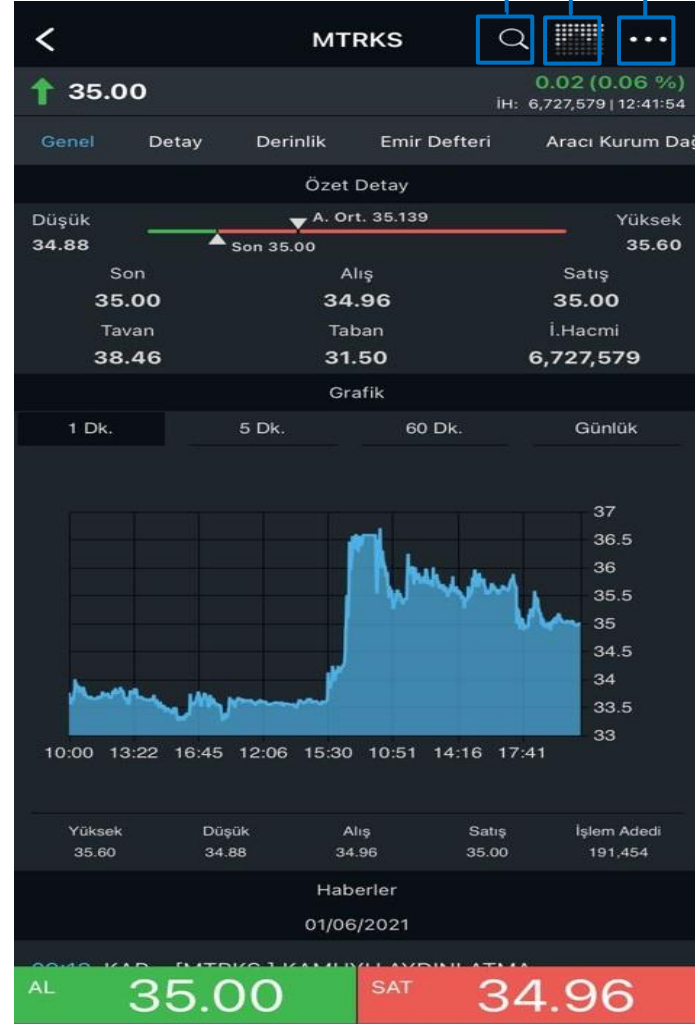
MTRKS

35.00
0.02 (0.06 %)
İH: 6,727,579 | 12:41:54

Genel Detay Derinlik Emir Defteri Aracı Kurum Dağ

Özet Detay

Düşük
34.88
A. Ort. 35.139
Son 35.00
Yüksek
35.60

| Son | Alış | Satış |
|---|---|---|
| 35.00 | 34.96 | 35.00 |
| Tavan | Taban | İ.Hacmi |
| 38.46 | 31.50 | 6,727,579 |

Grafik

1 Dk. 5 Dk. 60 Dk. Günlük

37
36.5
36
35.5
35
34.5
34
33.5
33

10:00 13:22 16:45 12:06 15:30 10:51 14:16 17:41

| Yüksek | Düşük | Alış | Satış | İşlem Adedi |
|---|---|---|---|---|
| 35.60 | 34.88 | 34.96 | 35.00 | 191,454 |

Haberler

01/06/2021

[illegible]

AL 35.00
SAT 34.96